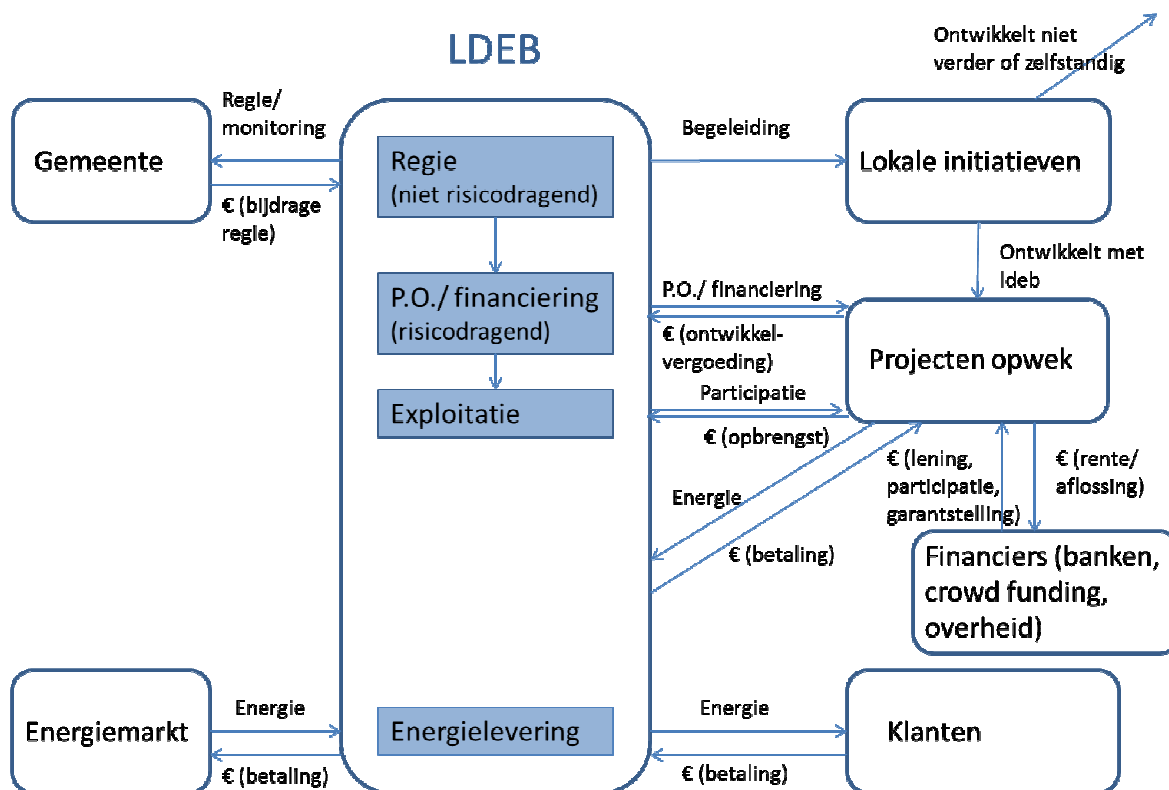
LDEB

Ontwikkelt niet verder of zelfstandig

Regie/ monitoring

Gemeente

€ (bijdrage regie)

Regie (niet risicodragend)

Begeleiding

Lokale initiatieven

Ontwikkelt met ldeb

P.O./ financiering (risicodragend)

P.O./ financiering

€ (ontwikkel-vergoeding)

Projecten opwek

Exploitatie

Participatie

€ (opbrengst)

Energie

€ (lening, participatie, garantstelling)

€ (rente/ aflossing)

€ (betaling)

Financiers (banken, crowd funding, overheid)

Energiemarkt

Energie

€ (betaling)

Energielevering

Energie

€ (betaling)

Klanten